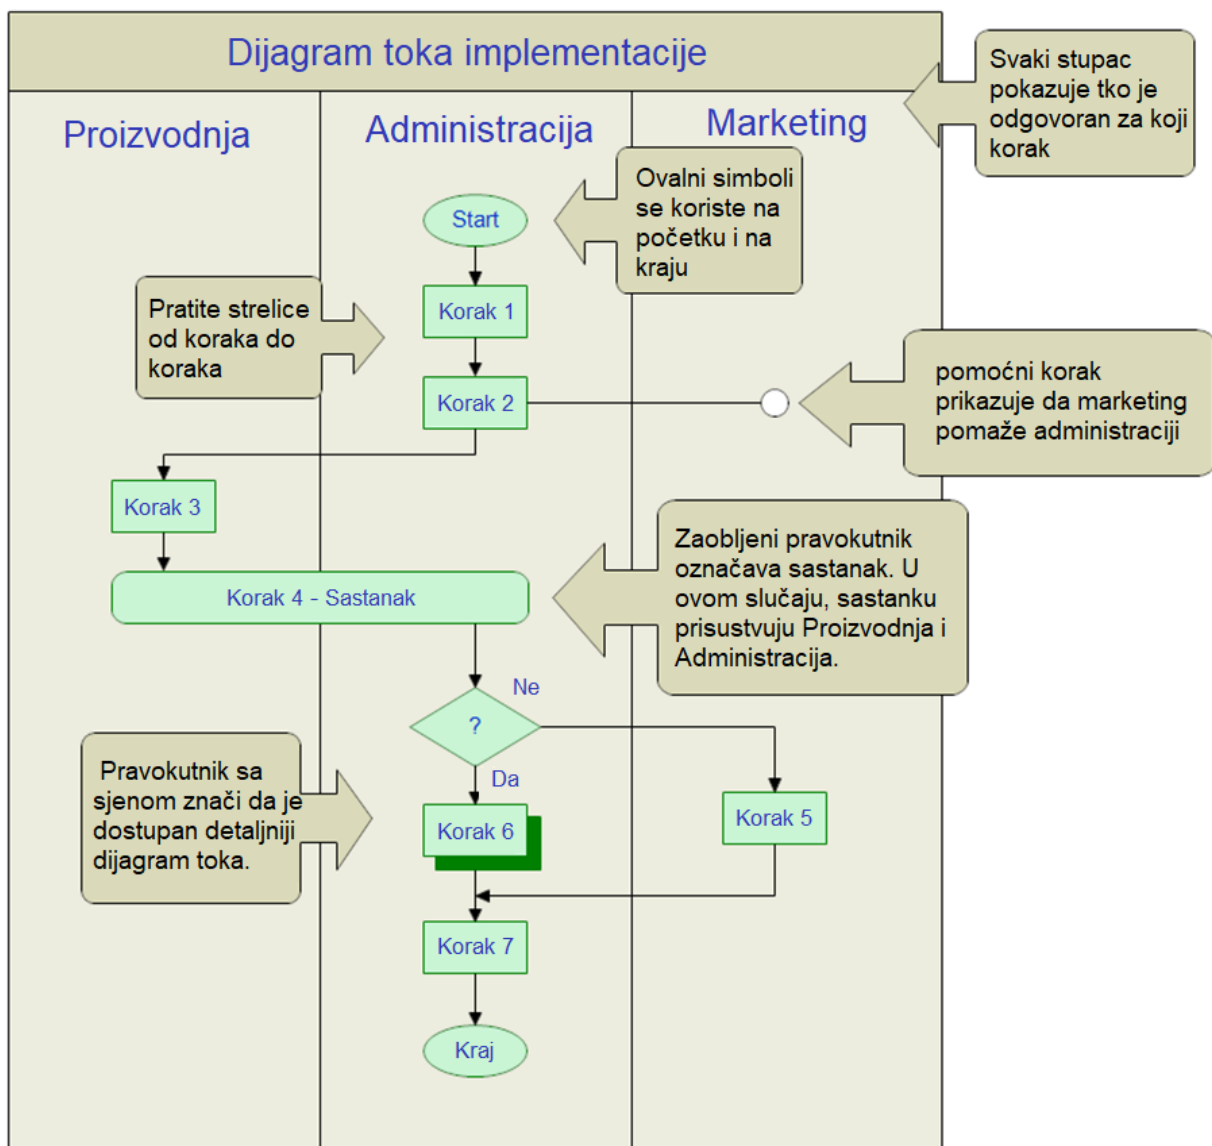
Dijagram toka implementacije

Svaki stupac pokazuje tko je odgovoran za koji korak

Proizvodnja

Administracija

Marketing

Ovalni simboli se koriste na početku i na kraju

Start

Pratite strelice od koraka do koraka

Korak 1

Korak 2

pomoćni korak prikazuje da marketing pomaže administraciji

Korak 3

Zaobljeni pravokutnik označava sastanak. U ovom slučaju, sastanku prisustvuju Proizvodnja i Administracija.

Korak 4 - Sastanak

Ne

?

Da

Pravokutnik sa sjenom znači da je dostupan detaljniji dijagram toka.

Korak 6

Korak 5

Korak 7

Kraj